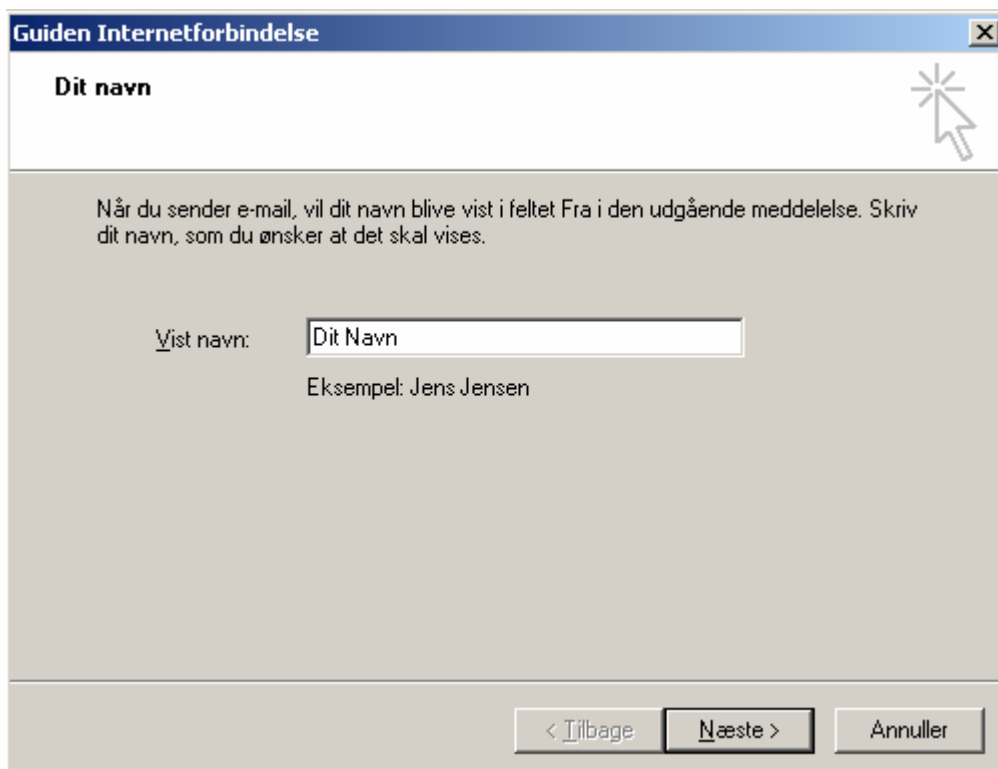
Guiden Internetforbindelse

Dit navn

Når du sender e-mail, vil dit navn blive vist i feltet Fra i den udgående meddelelse. Skriv dit navn, som du ønsker at det skal vises.

Vist navn: Dit Navn

Eksempel: Jens Jensen

< Tilbage Næste > Annuller